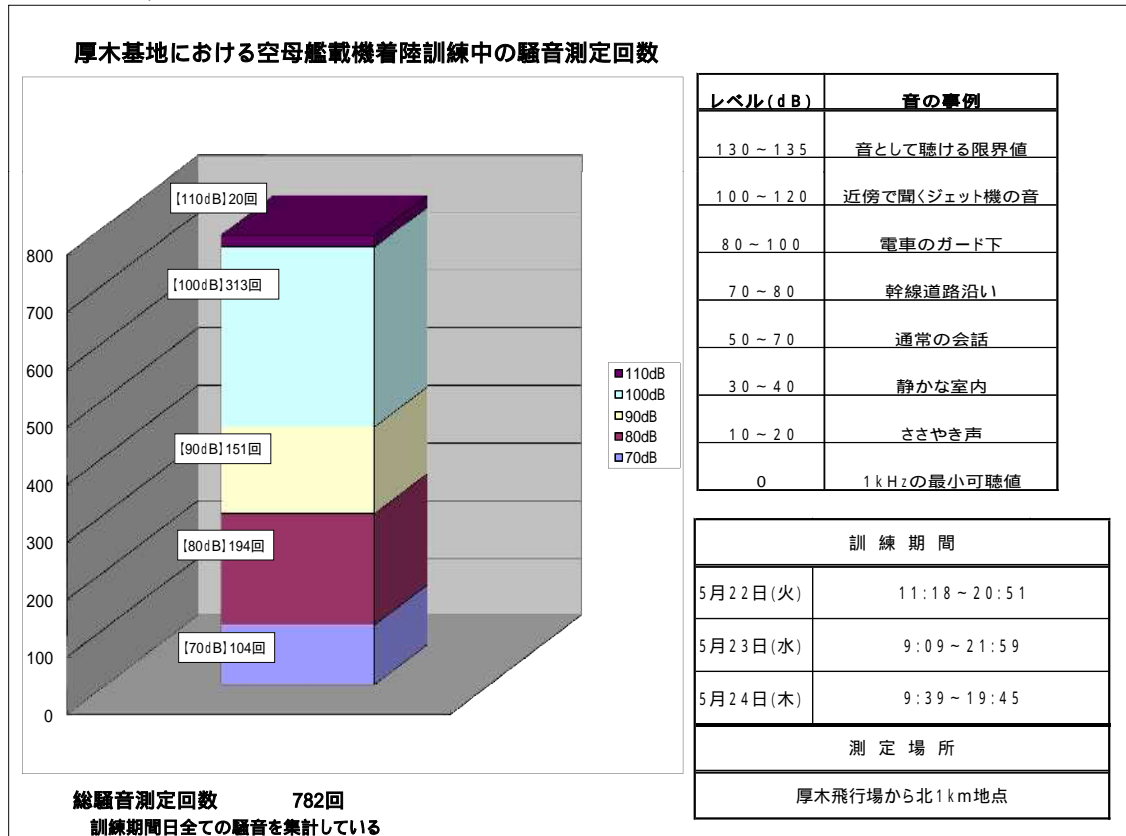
厚木基地における空母艦載機着陸訓練中の騒音測定回数

【110dB】20回
【100dB】313回
【90dB】151回
【80dB】194回
【70dB】104回

800
700
600
500
400
300
200
100
0

■110dB
□100dB
□90dB
■80dB
■70dB

| レベル(dB) | 音の事例 |
|---|---|
| 130～135 | 音として聴ける限界値 |
| 100～120 | 近傍で聞くジェット機の音 |
| 80～100 | 電車のガード下 |
| 70～80 | 幹線道路沿い |
| 50～70 | 通常の会話 |
| 30～40 | 静かな室内 |
| 10～20 | ささやき声 |
| 0 | 1kHzの最小可聴値 |

| 訓練期間 | |
|---|---|
| 5月22日(火) | 11:18～20:51 |
| 5月23日(水) | 9:09～21:59 |
| 5月24日(木) | 9:39～19:45 |
| 測定場所 | |
| 厚木飛行場から北1km地点 | |

総騒音測定回数　782回
訓練期間日全ての騒音を集計している